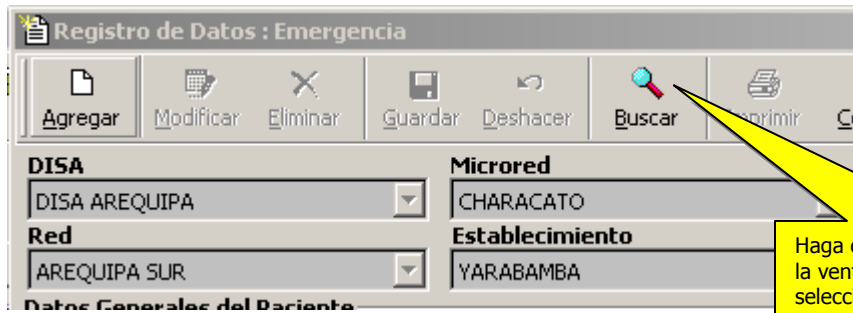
Registro de Datos : Emergencia

Agregar Modificar Eliminar Guardar Deshacer Buscar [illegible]mprimir C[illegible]

DISA
DISA AREQUIPA
Microred
CHARACATO
Red
AREQUIPA SUR
Establecimiento
YARABAMBA

Haga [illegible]
la ven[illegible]
selecc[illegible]

Datos Generales del Paciente